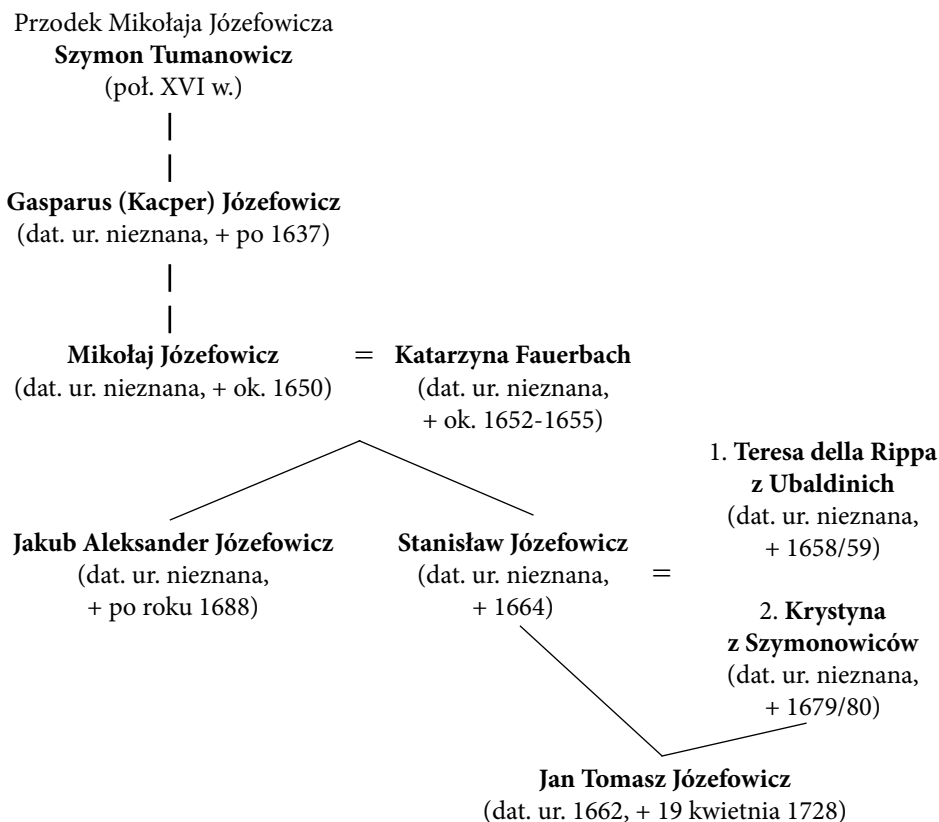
Przodek Mikołaja Józefowicza
**Szymon Tumanowicz**
(poł. XVI w.)

**Gasparus (Kacper) Józefowicz**
(dat. ur. nieznana, + po 1637)

**Mikołaj Józefowicz** = **Katarzyna Fauerbach**
(dat. ur. nieznana, + ok. 1650) (dat. ur. nieznana, + ok. 1652-1655)

**Jakub Aleksander Józefowicz**
(dat. ur. nieznana, + po roku 1688)

**Stanisław Józefowicz**
(dat. ur. nieznana, + 1664)

=

1. **Teresa della Rippa z Ubaldinich**
(dat. ur. nieznana, + 1658/59)

2. **Krystyna z Szymonowiców**
(dat. ur. nieznana, + 1679/80)

**Jan Tomasz Józefowicz**
(dat. ur. 1662, + 19 kwietnia 1728)